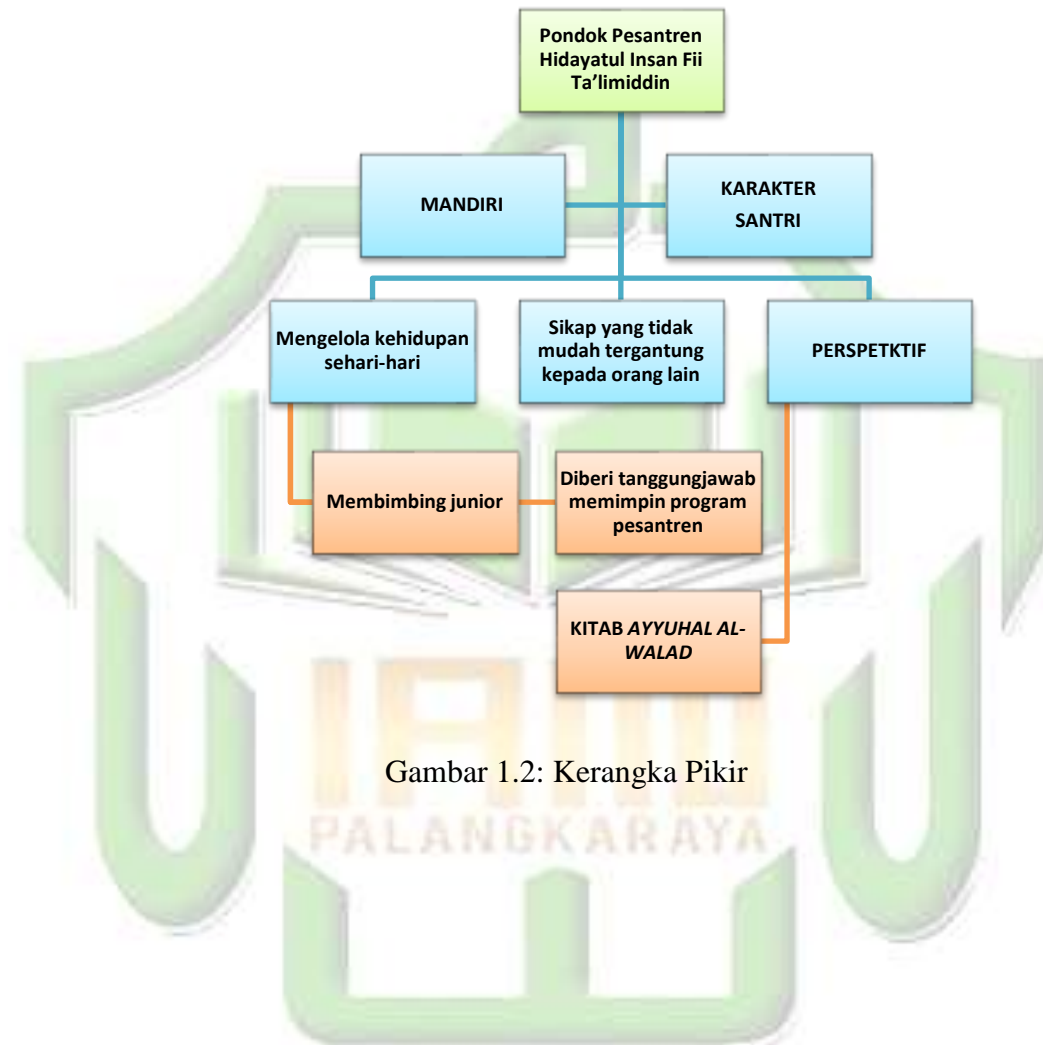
Pondok Pesantren Hidayatul Insan Fii Ta'limiddin

MANDIRI

KARAKTER SANTRI

Mengelola kehidupan sehari-hari

Sikap yang tidak mudah tergantung kepada orang lain

PERSPETKTIF

Membimbing junior

Diberi tanggungjawab memimpin program pesantren

KITAB *AYYUHAL AL-WALAD*

Gambar 1.2: Kerangka Pikir

PALANGKARAYA